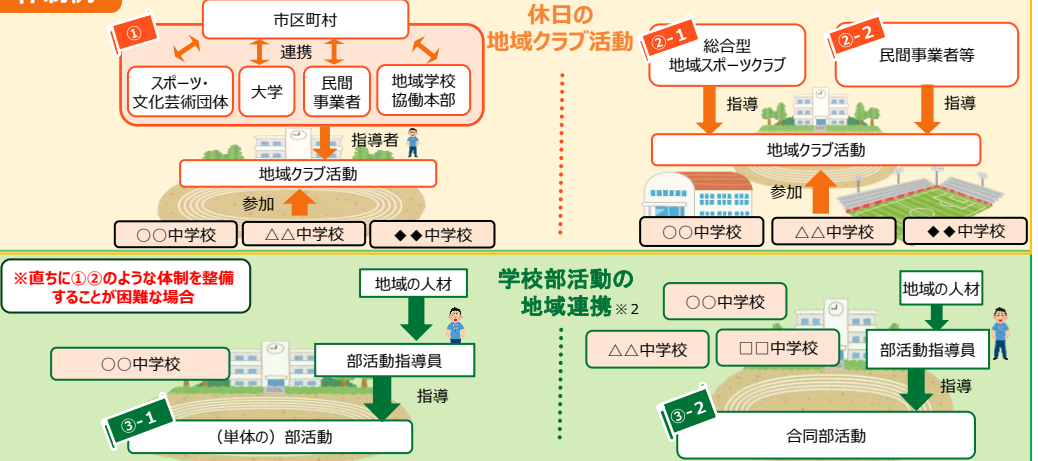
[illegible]

①

市区町村

連携

スポーツ・文化芸術団体

大学

民間事業者

地域学校協働本部

指導者

地域クラブ活動

参加

○○中学校

△△中学校

◆◆中学校

休日の
地域クラブ活動

②-1

総合型地域スポーツクラブ

②-2

民間事業者等

指導

指導

地域クラブ活動

参加

○○中学校

△△中学校

◆◆中学校

※直ちに①②のような体制を整備することが困難な場合

地域の人材

○○中学校

部活動指導員

指導

③-1

（単体の）部活動

学校部活動の
地域連携※2

○○中学校

△△中学校

□□中学校

地域の人材

部活動指導員

指導

③-2

合同部活動